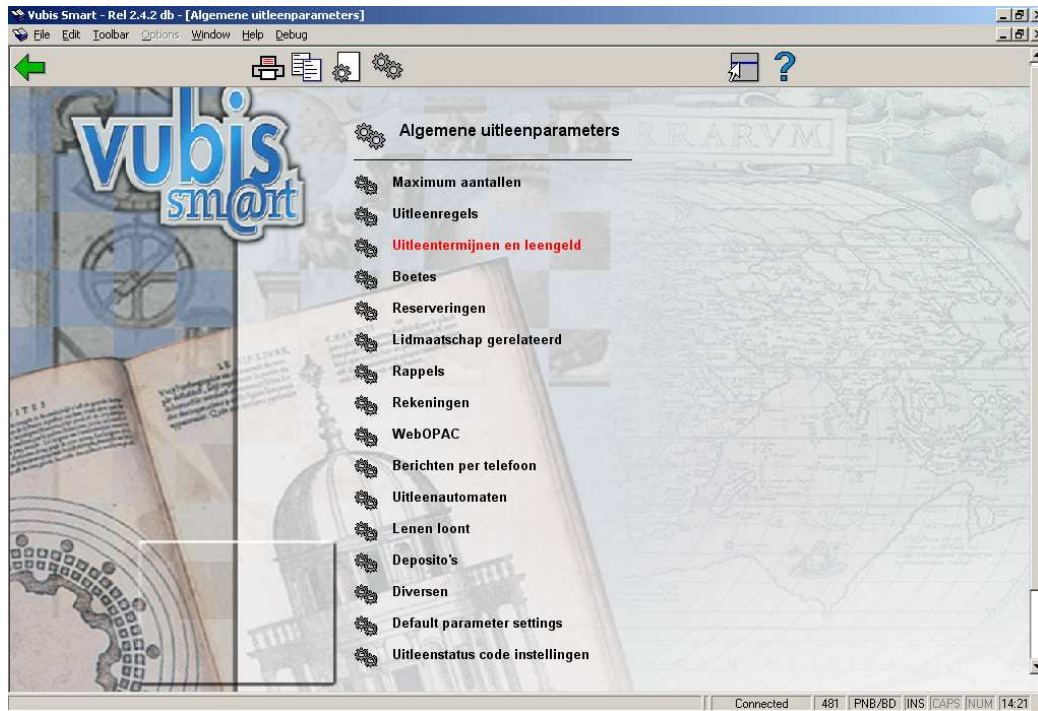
Vubis Smart - Rel 2.4.2 db - [Algemene uitleenparameters]

File Edit Toolbar Options Window Help Debug

vubis smart

Algemene uitleenparameters

Maximum aantallen

Uitleenregels

Uitleentermijnen en leengeld

Boetes

Reserveringen

Lidmaatschap gerelateerd

Rappels

Rekeningen

WebOPAC

Berichten per telefoon

Uitleenautomaten

Lenen loont

Deposito's

Diversen

Default parameter settings

Uitleenstatus code instellingen

Connected | 481 | PNB/BD | INS | CAPS | NUM | 14:21